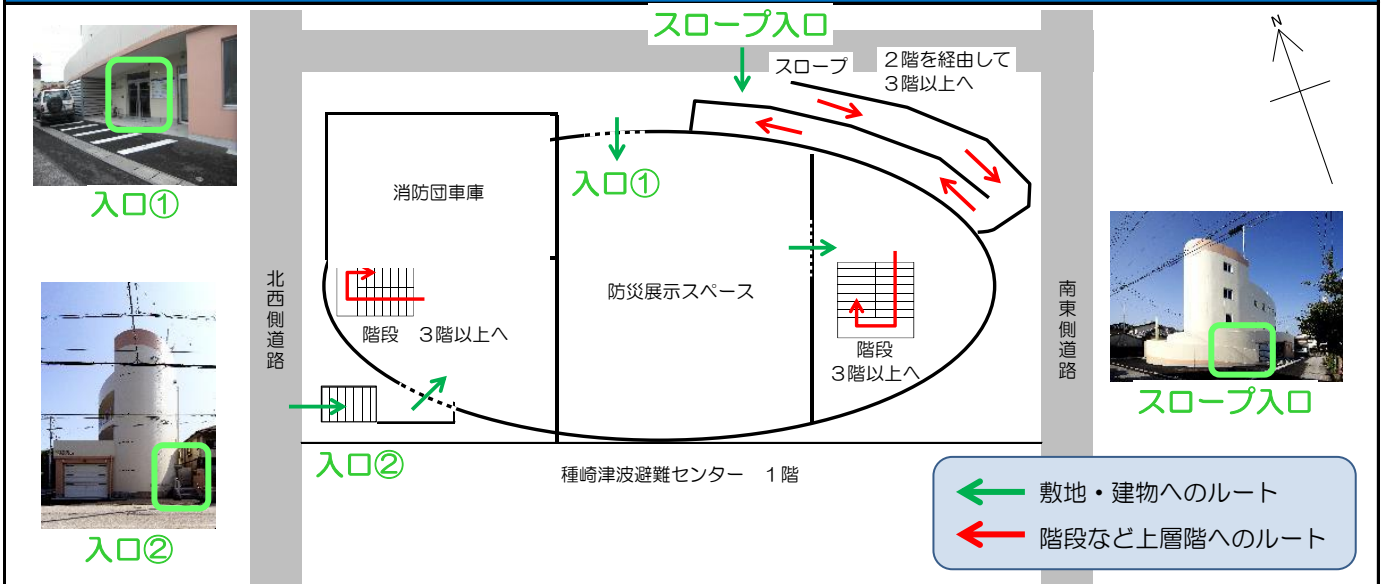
入口①

入口②

スロープ入口

スロープ

２階を経由して ３階以上へ

N

消防団車庫

入口①

防災展示スペース

階段　３階以上へ

階段 ３階以上へ

北西側道路

南東側道路

入口②

種崎津波避難センター　１階

スロープ入口

敷地・建物へのルート

階段など上層階へのルート